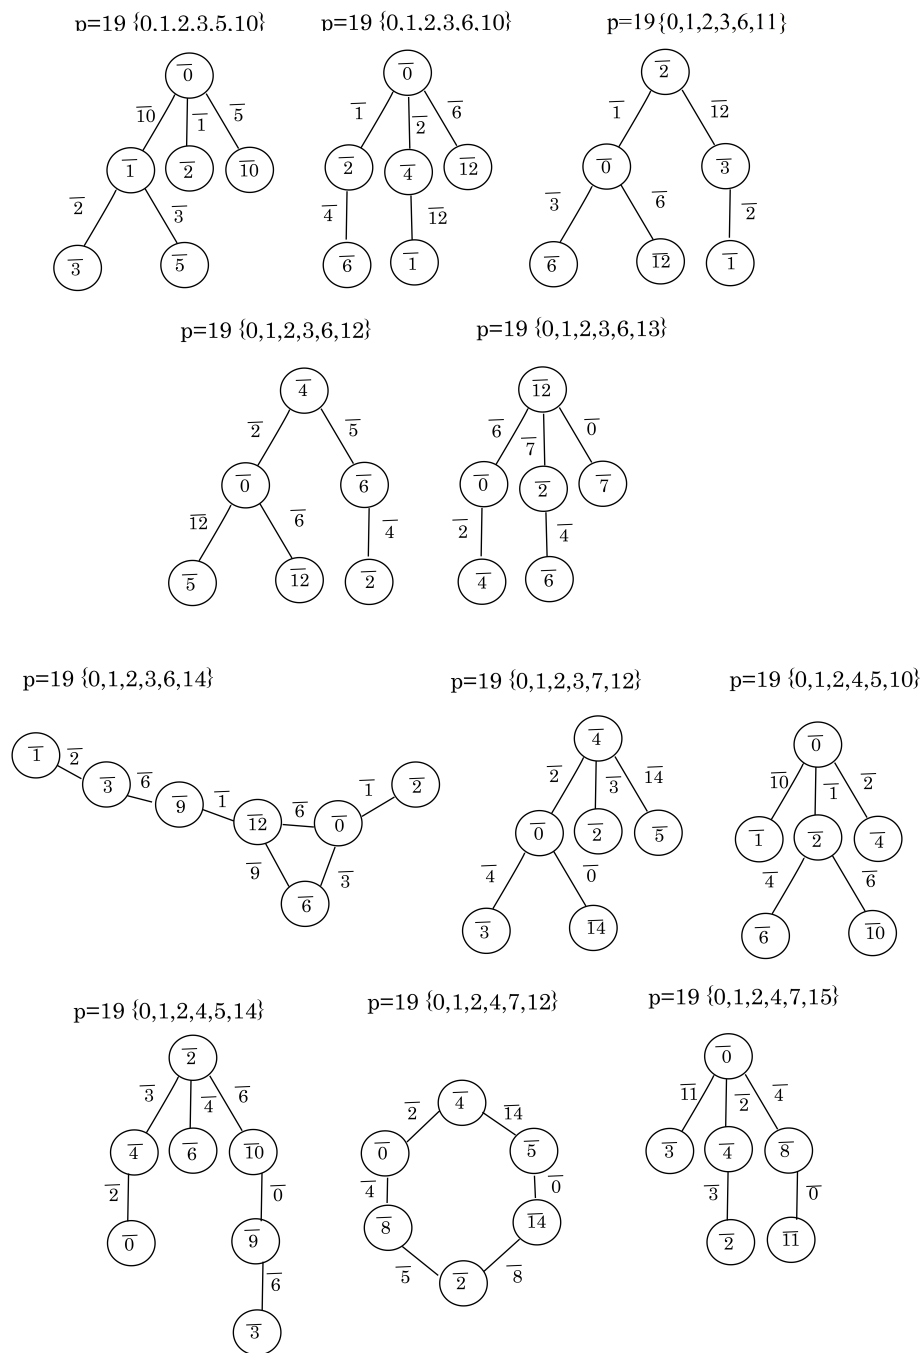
p=19 {0,1,2,3,5,10}

$\overline{0}$ $\overline{10}$ $\overline{1}$ $\overline{5}$ $\overline{1}$ $\overline{2}$ $\overline{10}$ $\overline{2}$ $\overline{3}$ $\overline{3}$ $\overline{5}$

p=19 {0,1,2,3,6,10}

$\overline{0}$ $\overline{1}$ $\overline{2}$ $\overline{6}$ $\overline{2}$ $\overline{4}$ $\overline{12}$ $\overline{4}$ $\overline{12}$ $\overline{6}$ $\overline{1}$

p=19{0,1,2,3,6,11}

$\overline{2}$ $\overline{1}$ $\overline{12}$ $\overline{0}$ $\overline{3}$ $\overline{3}$ $\overline{6}$ $\overline{2}$ $\overline{6}$ $\overline{12}$ $\overline{1}$

p=19 {0,1,2,3,6,12}

$\overline{4}$ $\overline{2}$ $\overline{5}$ $\overline{0}$ $\overline{6}$ $\overline{12}$ $\overline{6}$ $\overline{4}$ $\overline{5}$ $\overline{12}$ $\overline{2}$

p=19 {0,1,2,3,6,13}

$\overline{12}$ $\overline{6}$ $\overline{7}$ $\overline{0}$ $\overline{0}$ $\overline{2}$ $\overline{7}$ $\overline{2}$ $\overline{4}$ $\overline{4}$ $\overline{6}$

p=19 {0,1,2,3,6,14}

$\overline{1}$ $\overline{2}$ $\overline{3}$ $\overline{6}$ $\overline{9}$ $\overline{1}$ $\overline{12}$ $\overline{6}$ $\overline{0}$ $\overline{1}$ $\overline{2}$ $\overline{9}$ $\overline{3}$ $\overline{6}$

p=19 {0,1,2,3,7,12}

$\overline{4}$ $\overline{2}$ $\overline{3}$ $\overline{14}$ $\overline{0}$ $\overline{2}$ $\overline{5}$ $\overline{4}$ $\overline{0}$ $\overline{3}$ $\overline{14}$

p=19 {0,1,2,4,5,10}

$\overline{0}$ $\overline{10}$ $\overline{1}$ $\overline{2}$ $\overline{1}$ $\overline{2}$ $\overline{4}$ $\overline{4}$ $\overline{6}$ $\overline{6}$ $\overline{10}$

p=19 {0,1,2,4,5,14}

$\overline{2}$ $\overline{3}$ $\overline{4}$ $\overline{6}$ $\overline{4}$ $\overline{6}$ $\overline{10}$ $\overline{2}$ $\overline{0}$ $\overline{0}$ $\overline{9}$ $\overline{6}$ $\overline{3}$

p=19 {0,1,2,4,7,12}

$\overline{2}$ $\overline{4}$ $\overline{14}$ $\overline{0}$ $\overline{5}$ $\overline{4}$ $\overline{0}$ $\overline{8}$ $\overline{14}$ $\overline{5}$ $\overline{2}$ $\overline{8}$

p=19 {0,1,2,4,7,15}

$\overline{0}$ $\overline{11}$ $\overline{2}$ $\overline{4}$ $\overline{3}$ $\overline{4}$ $\overline{8}$ $\overline{3}$ $\overline{0}$ $\overline{2}$ $\overline{11}$